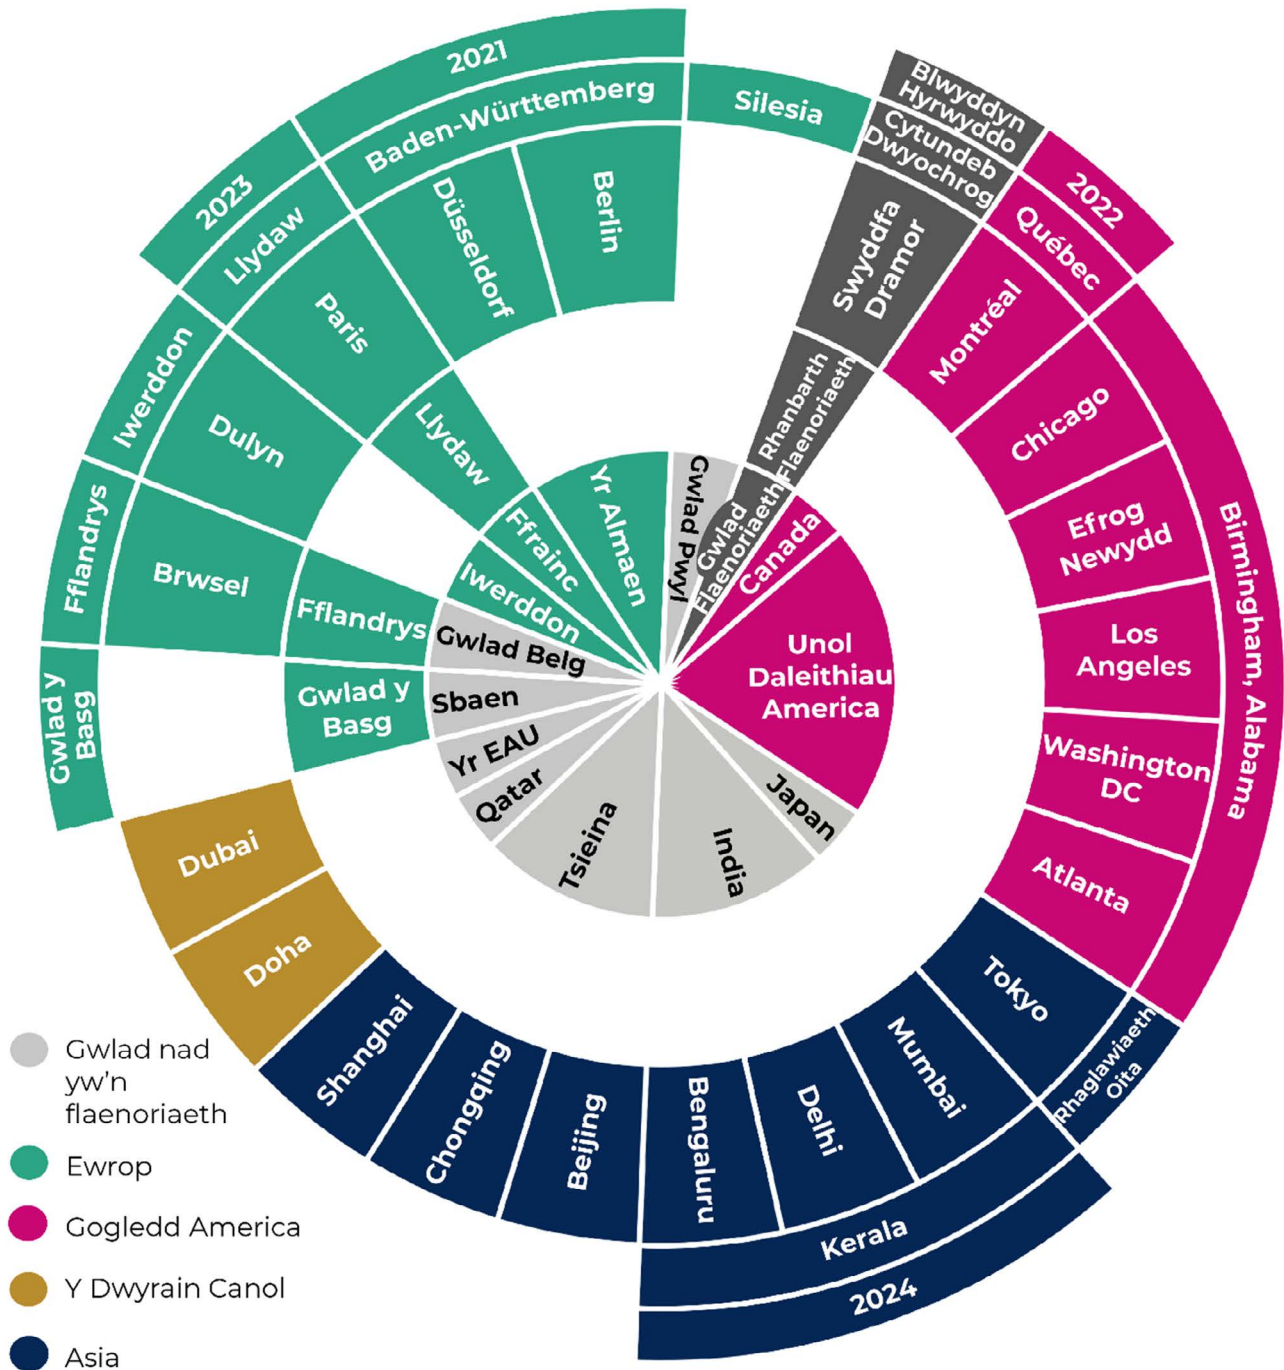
2021
Baden-Württemberg
Silesia
Blwyddyn Hyrwyddo
Cytundeb Dwyochrog
2022
2023
Llydaw
Düsseldorf
Berlin
Swyddfa Dramor
Québec
Paris
Montréal
Iwerddon
Llydaw
Rhanbarth Flaenoriaeth
Dulyn
Chicago
Yr Almaen
Gwlad Pwyl
Gwlad Flaenoriaeth
Ffrainc
Canada
Efrog Newydd
Fflandrys
Brwsel
Iwerddon
Birmingham, Alabama
Fflandrys
Gwlad Belg
Unol Daleithiau America
Los Angeles
Gwlad y Basg
Gwlad y Basg
Sbaen
Yr EAU
Washington DC
Qatar
Japan
Tsieina
India
Atlanta
Dubai
Doha
Tokyo
Shanghai
Mumbai
Rhaglawiaeth Oita
Chongqing
Beijing
Bengaluru
Delhi
Kerala
2024
Gwlad nad yw'n flaenoriaeth
Ewrop
Gogledd America
Y Dwyrain Canol
Asia